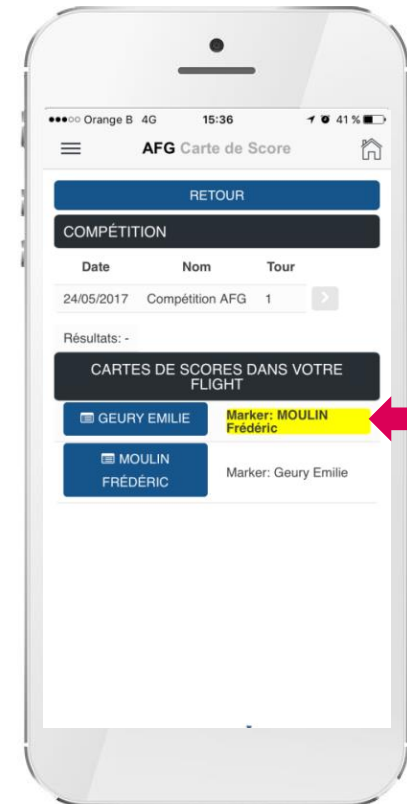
●●●○○ Orange B 4G 15:36 41 %

AFG Carte de Score

RETOUR

COMPÉTITION

| Date | Nom | Tour |
|---|---|---|
| 24/05/2017 | Compétition AFG | 1 |

Résultats: -

CARTES DE SCORES DANS VOTRE FLIGHT

GEURY EMILIE Marker: MOULIN Frédéric

MOULIN FRÉDÉRIC Marker: Geury Emilie